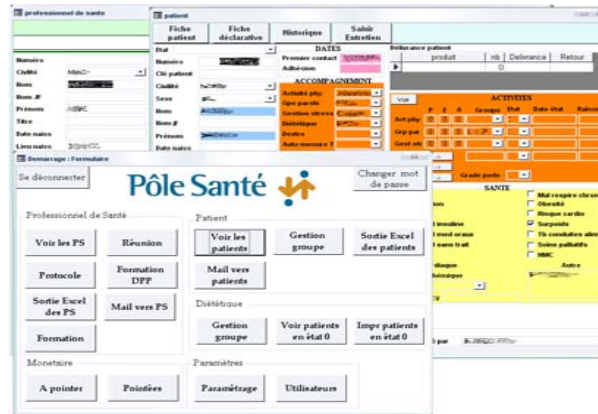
professionnel de sante

Numéro
Civilité
Nom
Nom JF
Prénoms
Titre
Date nais
Lieu nais

patient

Fiche patient
Fiche déclarative
Historique
Saisir Entretien

Etat
Numéro
Clé patient
Civilité
Sexe
Nom
Nom JF
Prénom
Date nais

DATES
Premier contact
Adhésion

ACCOMPAGNEMENT
Activité phy
Gpe parole
Gestion stress
Diététique
Dentre
Auto mesure T

Délivrance patient
produit
nb
Délivrance
Retour

Voir

ACTIVITES
P
E
A
Groupe
Etat
Date etat
Raison
Act phy
Grp par
Gest str
Grade poste

SANTE
Mal respire chron
Obesité
Risque cardio
Surpoids
Tb conduites alim
Soins palliatifs
HMC
Autre

Demarrage : Formulaire

Se déconnecter
Pôle Santé
Changer mot de passe

Professionnel de Santé
Voir les PS
Réunion
Protocole
Formation DPP
Sortie Excel des PS
Mail vers PS
Formation

Patient
Voir les patients
Gestion groupe
Sortie Excel des patients
Mail vers patients

Diététique
Gestion groupe
Voir patients en état 0
Impr patients en état 0

Monetaire
A pointer
Pointées

Paramètres
Paramétrage
Utilisateurs